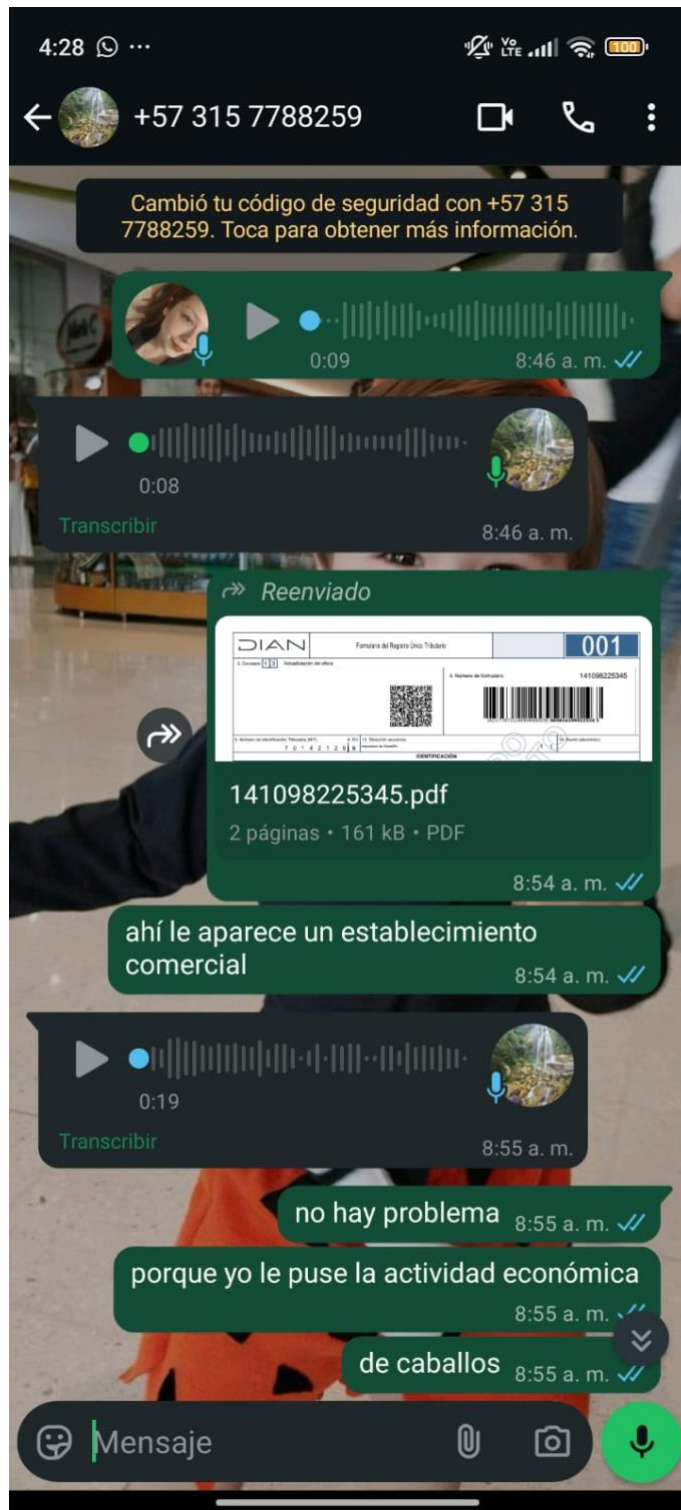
4:28 ···

+57 315 7788259

Cambió tu código de seguridad con +57 315 7788259. Toca para obtener más información.

0:09
8:46 a. m.

0:08
Transcribir
8:46 a. m.

Reenviado

DIAN
Formulario del Registro Único Tributario
001
141098225345

141098225345.pdf
2 páginas • 161 kB • PDF
8:54 a. m.

ahí le aparece un establecimiento comercial
8:54 a. m.

0:19
Transcribir
8:55 a. m.

no hay problema 8:55 a. m.

porque yo le puse la actividad económica
8:55 a. m.

de caballos 8:55 a. m.

Mensaje